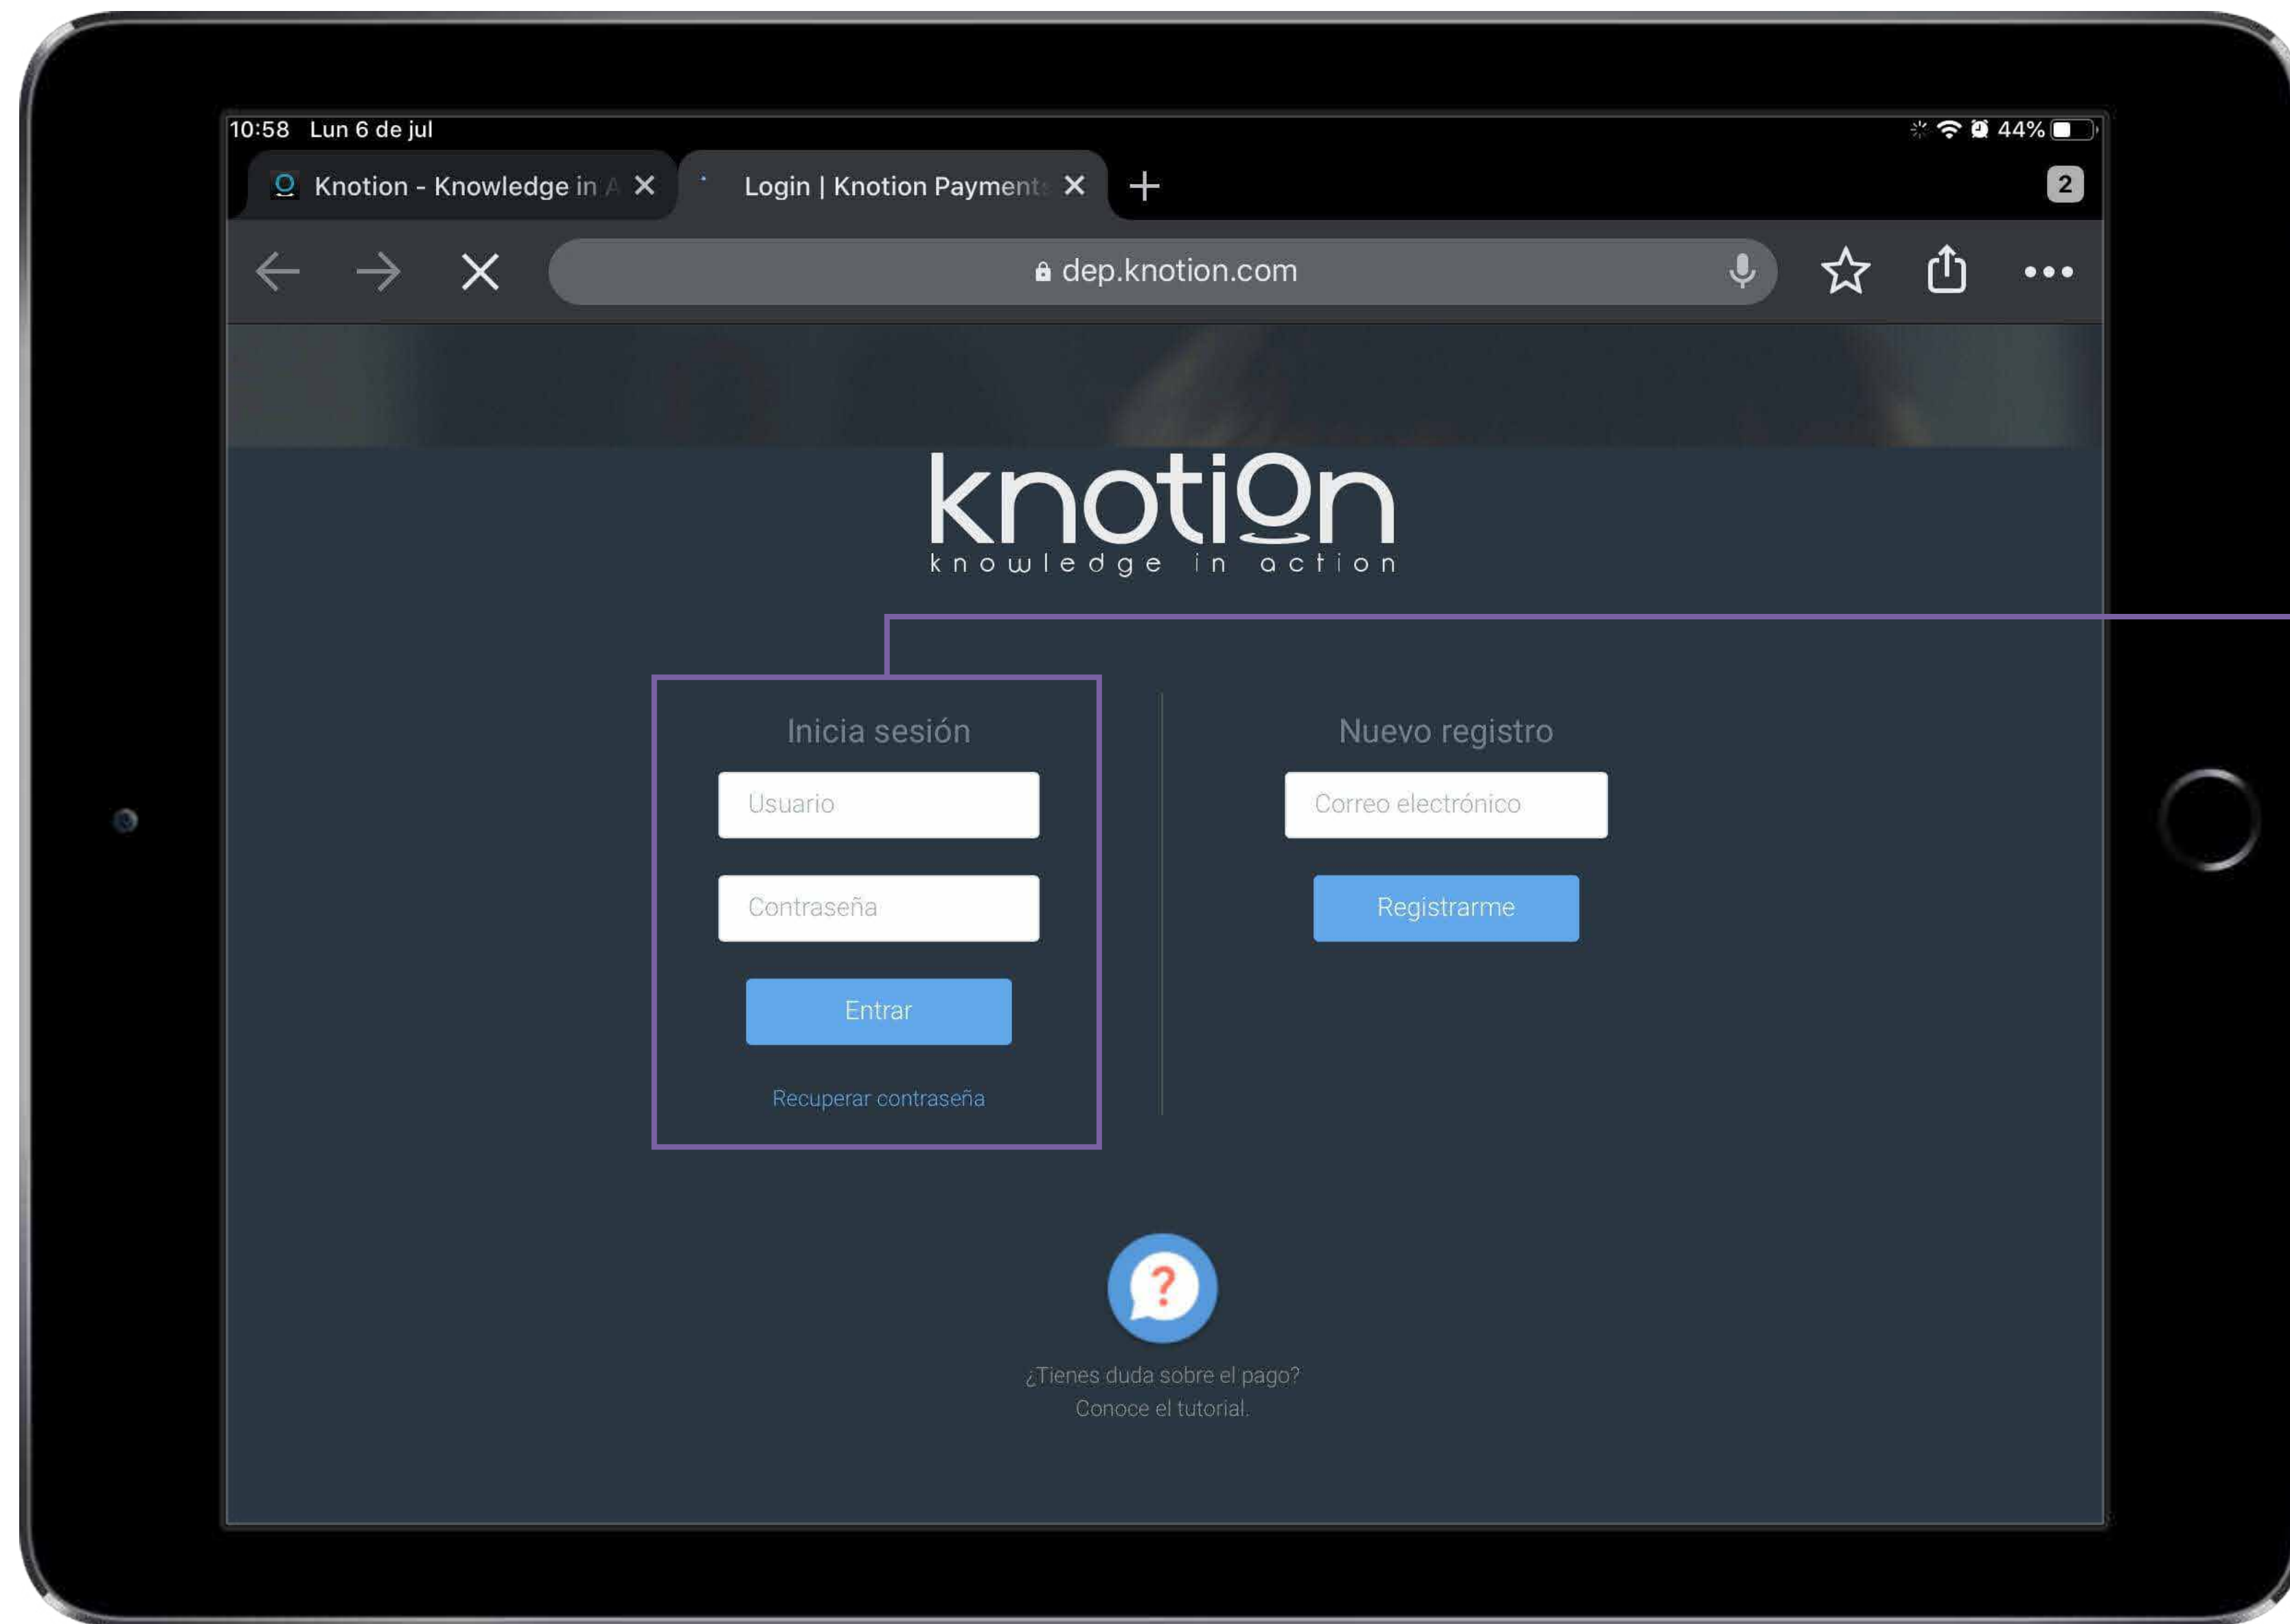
10:58 Lun 6 de jul

44%

Knotion - Knowledge in A

Login | Knotion Payment

2

dep.knotion.com

knotiOn
knowledge in action

Inicia sesión

Usuario

Contraseña

Entrar

Recuperar contraseña

Nuevo registro

Correo electrónico

Registrarme

?

¿Tienes duda sobre el pago?
Conoce el tutorial.